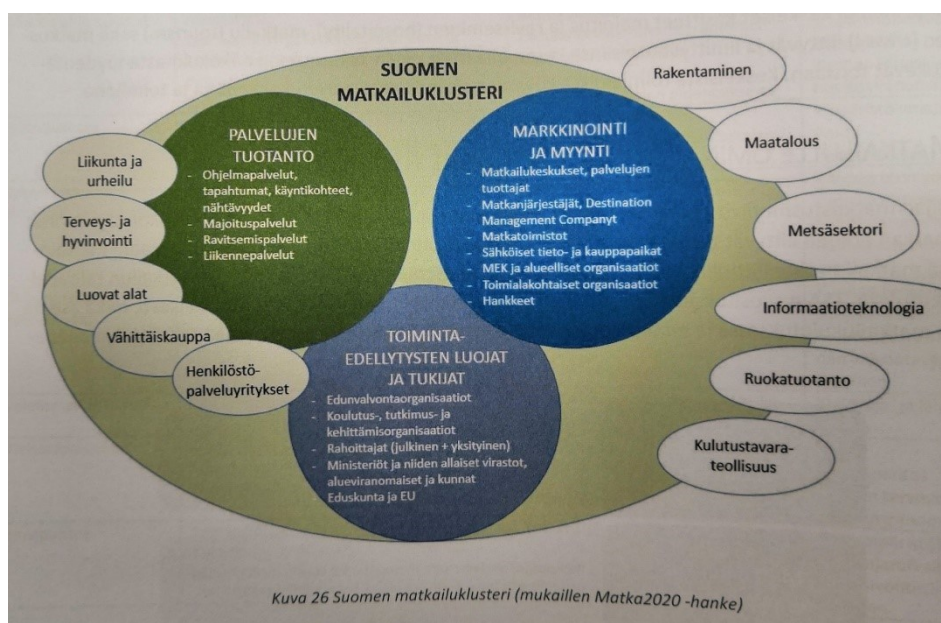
SUOMEN MATKAILUKLUSTERI

PALVELUJEN TUOTANTO
- Ohjelmapalvelut, tapahtumat, käyntikohteet, nähtävyydet
- Majoituspalvelut
- Ravitsemispalvelut
- Liikennepalvelut

MARKKINOINTI JA MYYNTI
- Matkailukeskukset, palvelujen tuottajat
- Matkanjärjestäjät, Destination Management Companyt
- Matkatoimistot
- Sähköiset tieto- ja kauppapaikat
- MEK ja alueelliset organisaatiot
- Toimialakohtaiset organisaatiot
- Hankkeet

TOIMINTA-EDELLYTYSTEN LUOJAT JA TUKIJAT
- Edunvalvontaorganisaatiot
- Koulutus-, tutkimus- ja kehittämisorganisaatiot
- Rahoittajat (julkinen + yksityinen)
- Ministeriöt ja niiden allaiset virastot, alueviranomaiset ja kunnat
- Eduskunta ja EU

Liikunta ja urheilu

Terveys- ja hyvinvointi

Luovat alat

Vähittäiskauppa

Henkilöstö-palveluyritykset

Rakentaminen

Maatalous

Metsäsektori

Informaatioteknologia

Ruokatuotanto

Kulutustavara-teollisuus

Kuva 26 Suomen matkailuklusteri (mukaillen Matka2020 -hanke)